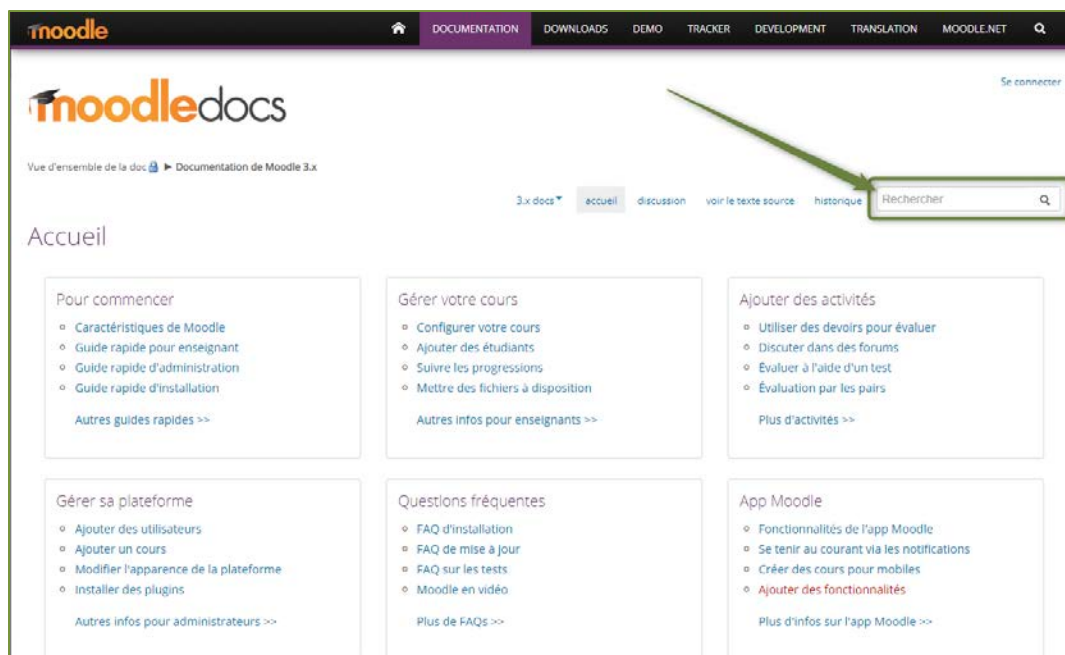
moodle

DOCUMENTATION DOWNLOADS DEMO TRACKER DEVELOPMENT TRANSLATION MOODLE.NET

moodledocs

Se connecter

Vue d'ensemble de la doc ► Documentation de Moodle 3.x

3.x docs accueil discussion voir le texte source historique Rechercher

Accueil

Pour commencer
- Caractéristiques de Moodle
- Guide rapide pour enseignant
- Guide rapide d'administration
- Guide rapide d'installation

Autres guides rapides >>

Gérer votre cours
- Configurer votre cours
- Ajouter des étudiants
- Suivre les progressions
- Mettre des fichiers à disposition

Autres infos pour enseignants >>

Ajouter des activités
- Utiliser des devoirs pour évaluer
- Discuter dans des forums
- Évaluer à l'aide d'un test
- Évaluation par les pairs

Plus d'activités >>

Gérer sa plateforme
- Ajouter des utilisateurs
- Ajouter un cours
- Modifier l'apparence de la plateforme
- Installer des plugins

Autres infos pour administrateurs >>

Questions fréquentes
- FAQ d'installation
- FAQ de mise à jour
- FAQ sur les tests
- Moodle en vidéo

Plus de FAQs >>

App Moodle
- Fonctionnalités de l'app Moodle
- Se tenir au courant via les notifications
- Créer des cours pour mobiles
- Ajouter des fonctionnalités

Plus d'infos sur l'app Moodle >>